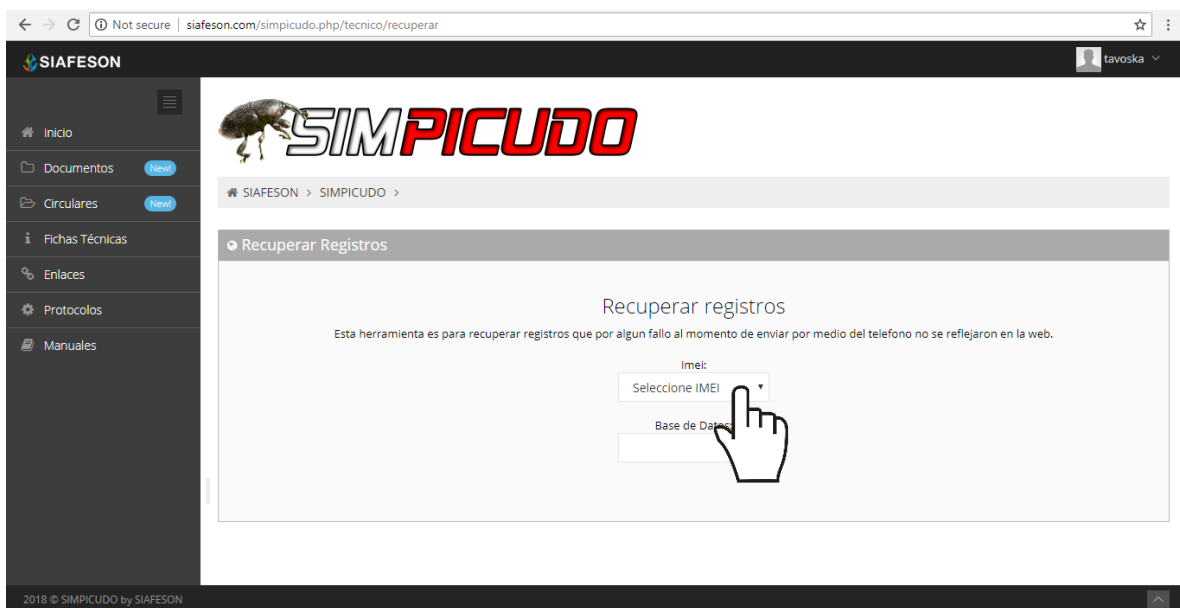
Not secure | siafeson.com/simpicudo.php/tecnico/recuperar

SIAFESON

tavoska

Inicio
Documentos New!
Circulares New!
Fichas Técnicas
Enlaces
Protocolos
Manuales

SIMPICUDO

SIAFESON > SIMPICUDO >

Recuperar Registros

Recuperar registros

Esta herramienta es para recuperar registros que por algun fallo al momento de enviar por medio del telefono no se reflejaron en la web.

Imei:
Seleccione IMEI

Base de Dat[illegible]

2018 © SIMPICUDO by SIAFESON